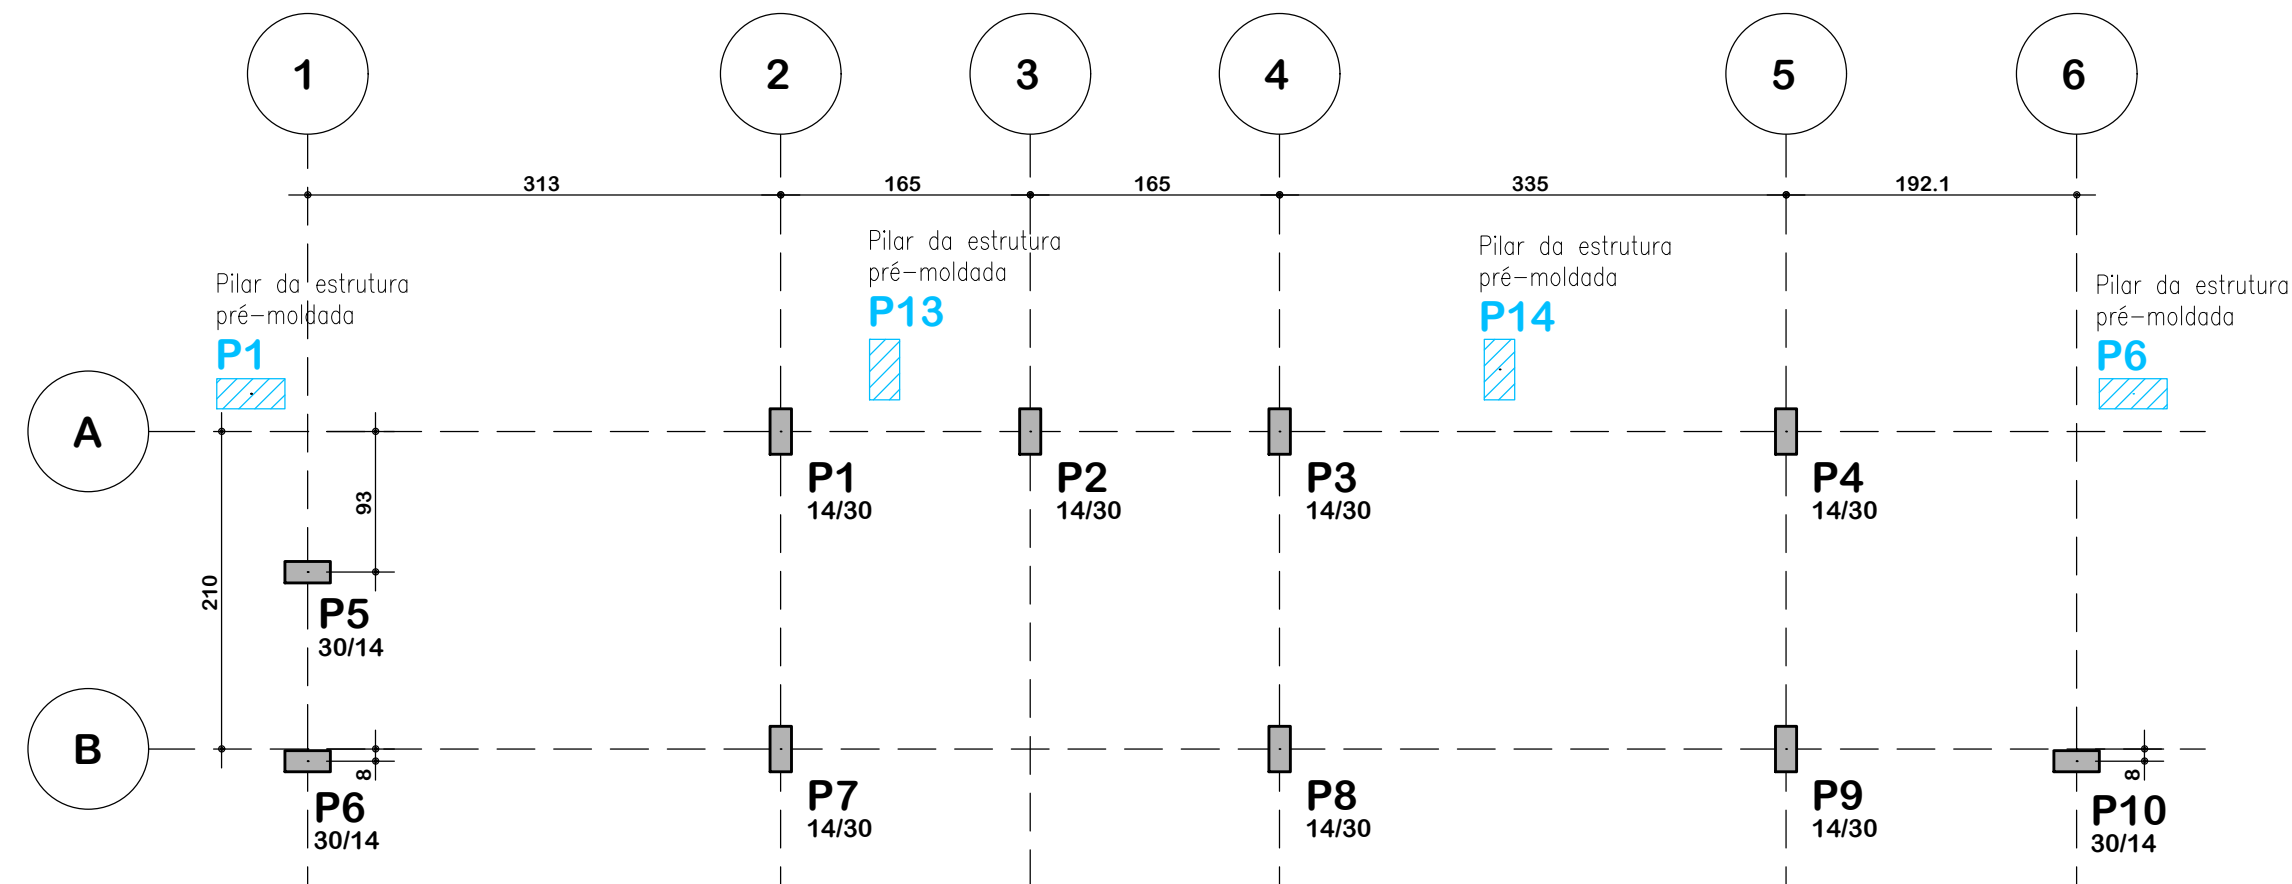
1
2
3
4
5
6

313
165
165
335
192.1

Pilar da estrutura pré-moldada
P1

Pilar da estrutura pré-moldada
P13

Pilar da estrutura pré-moldada
P14

Pilar da estrutura pré-moldada
P6

A
B

93
210

P1
14/30

P2
14/30

P3
14/30

P4
14/30

P5
30/14

8
P6
30/14

P7
14/30

P8
14/30

P9
14/30

8
P10
30/14